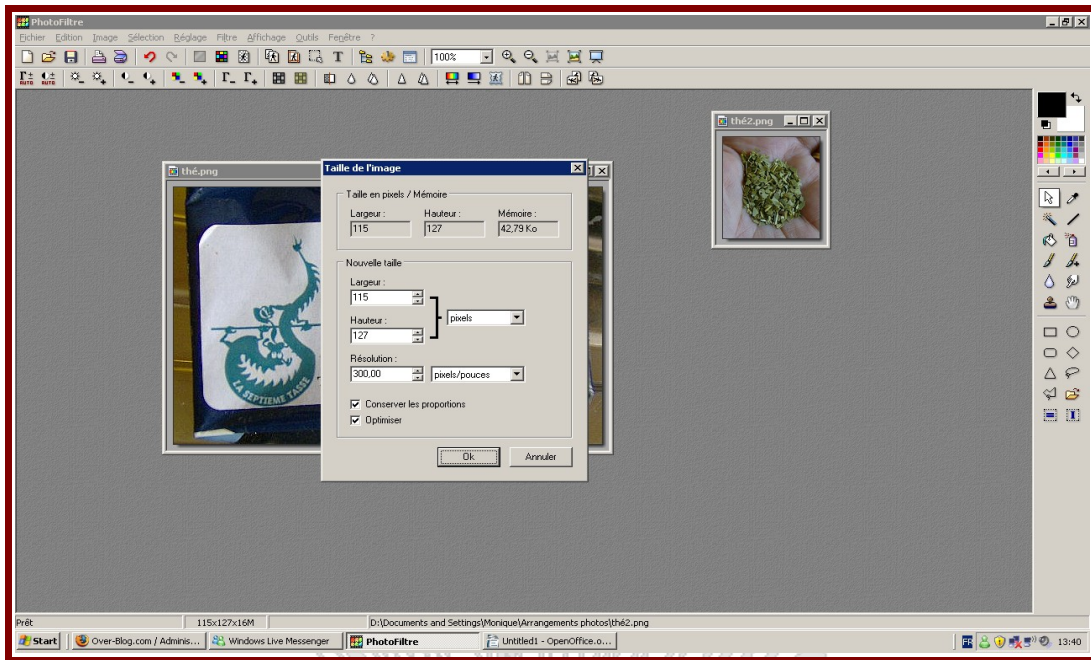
PhotoFiltre

Fichier Edition Image Sélection Réglage Filtre Affichage Outils Fenêtre ?

100%

thé2.png

thé.png

Taille de l'image

Taille en pixels / Mémoire

Largeur : 115
Hauteur : 127
Mémoire : 42,79 Ko

Nouvelle taille

Largeur : 115
Hauteur : 127
pixels

Résolution : 300,00 pixels/pouces

Conserver les proportions
Optimiser

Ok
Annuler

LA SEPTIEME TASSE

Prêt | 115x127x16M | D:\Documents and Settings\Monique\Arrangements photos\thé2.png

Start | Over-Blog.com / Adminis... | Windows Live Messenger | PhotoFiltre | Untitled1 - OpenOffice.o... | FR | 13:40